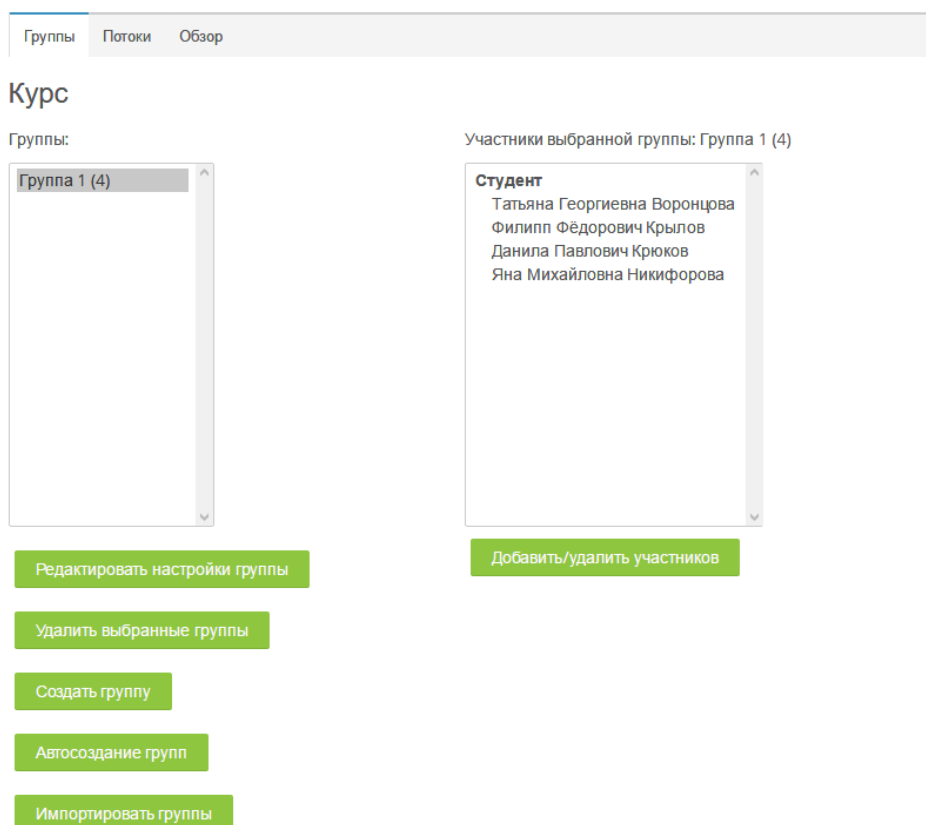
Группы Потоки Обзор

Курс

Группы:

Группа 1 (4)

Участники выбранной группы: Группа 1 (4)

Студент
Татьяна Георгиевна Воронцова
Филипп Фёдорович Крылов
Данила Павлович Крюков
Яна Михайловна Никифорова

Редактировать настройки группы

Добавить/удалить участников

Удалить выбранные группы

Создать группу

Автосоздание групп

Импортировать группы